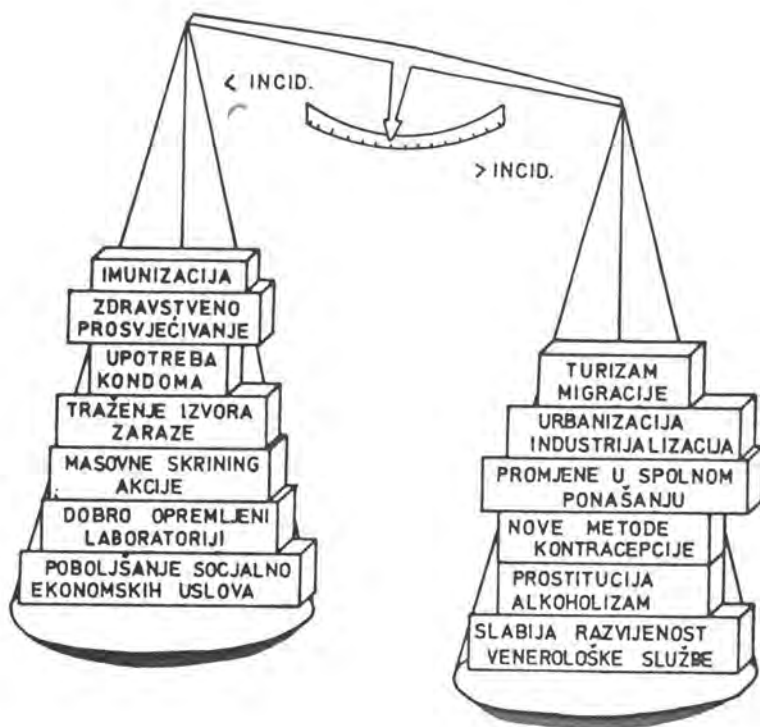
< INCID.

> INCID.

IMUNIZACIJA

ZDRAVSTVENO PROSVJEĆIVANJE

UPOTREBA KONDOMA

TRAŽENJE IZVORA ZARAZE

MASOVNE SKRINING AKCIJE

DOBRO OPREMLJENI LABORATORIJI

POBOLJŠANJE SOCJALNO EKONOMSKIH USLOVA

TURIZAM MIGRACIJE

URBANIZACIJA INDUSTRIJALIZACIJA

PROMJENE U SPOLNOM PONAŠANJU

NOVE METODE KONTRACEPCIJE

PROSTITUCIJA ALKOHOLIZAM

SLABIJA RAZVIJENOST VENEROLOŠKE SLUŽBE